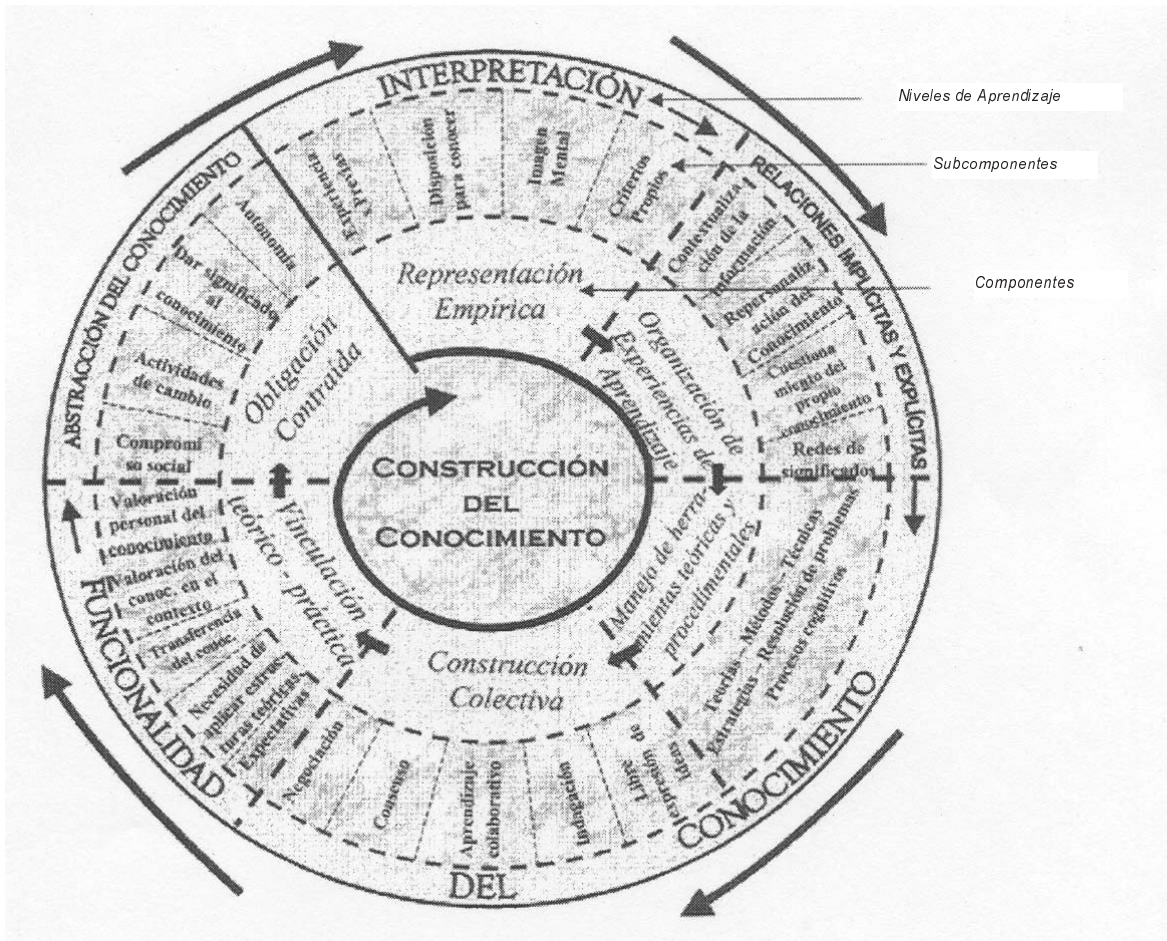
INTERPRETACIÓN

Niveles de Aprendizaje

Subcomponentes

Componentes

RELACIONES IMPLÍCITAS Y EXPLÍCITAS

CONOCIMIENTO

DEL

FUNCIONALIDAD

ABSTRACCIÓN DEL CONOCIMIENTO

Expectativas Previas

Disposición para conocer

Imagen Mental

Criterios Propios

Contextualización de la información

Representación del conocimiento

Cuestionamiento del propio conocimiento

Redes de significados

Teorías – Métodos – Técnicas

Estrategias – Resolución de problemas

Procesos cognitivos

Libre expresión de ideas

Indagación

Aprendizaje colaborativo

Consenso

Negociación

Expectativas

Necesidad de aplicar estructuras teóricas

Transferencia del conoc.

Valoración del conoc. en el contexto

Valoración personal del conocimiento

Compromiso social

Actividades de cambio

Dar significado al conocimiento

Autonomía

Representación Empírica

Organización de Experiencias de Aprendizaje

Manejo de herramientas teóricas y procedimentales

Construcción Colectiva

Vinculación teórico - práctica

Obligación Contraída

CONSTRUCCIÓN DEL CONOCIMIENTO